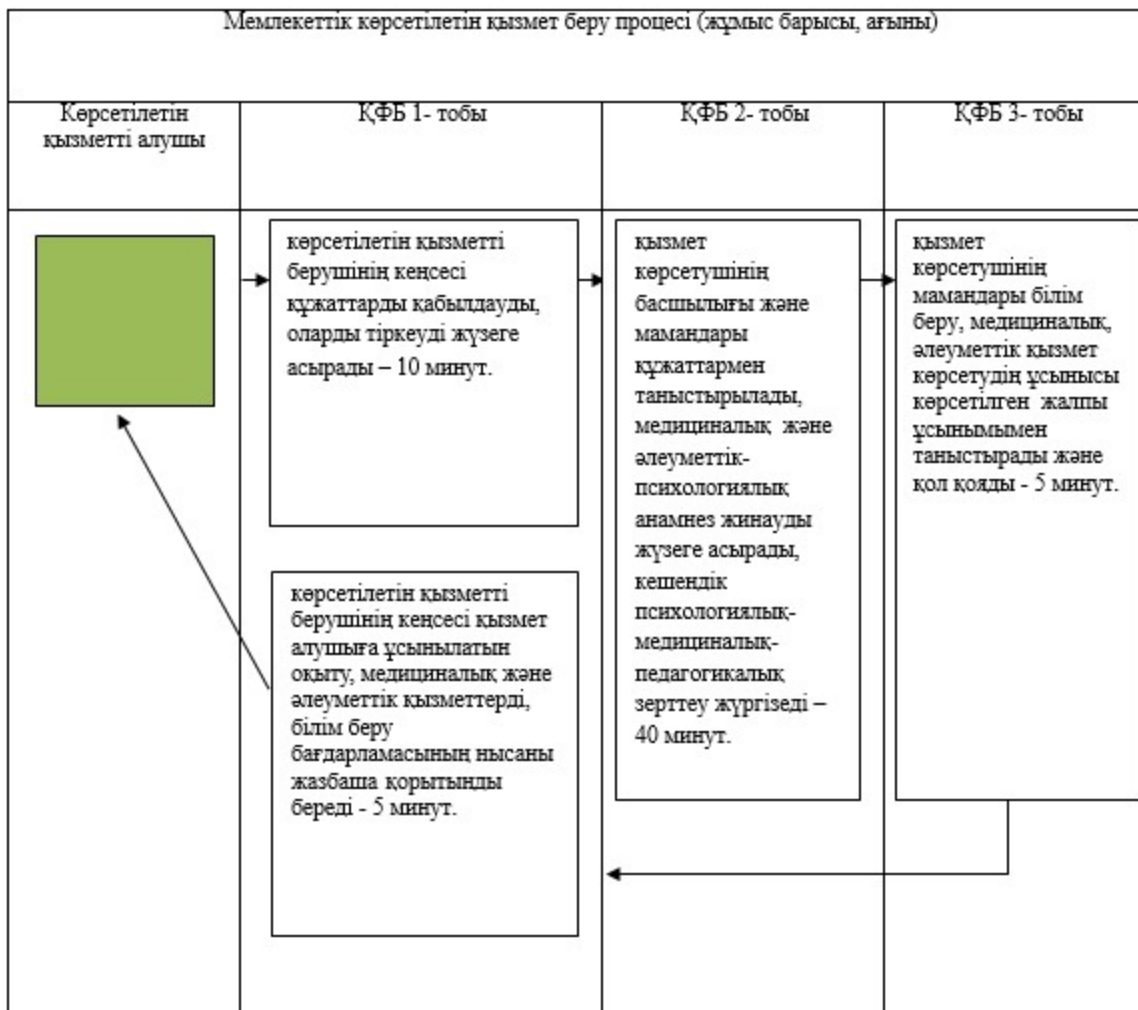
Мемлекеттік көрсетілетін қызмет беру процесі (жұмыс барысы, ағыны)

Көрсетілетін қызметті алушы

ҚФБ 1- тобы

ҚФБ 2- тобы

ҚФБ 3- тобы

көрсетілетін қызметті берушінің кеңсесі құжаттарды қабылдауды, оларды тіркеуді жүзеге асырады – 10 минут.

қызмет көрсетушінің басшылығы және мамандары құжаттармен таныстырылады, медициналық және әлеуметтік-психологиялық анамнез жинауды жүзеге асырады, кешендік психологиялық-медициналық-педагогикалық зерттеу жүргізеді – 40 минут.

қызмет көрсетушінің мамандары білім беру, медициналық, әлеуметтік қызмет көрсетудің ұсынысы көрсетілген жалпы ұсынымымен таныстырады және қол қояды - 5 минут.

көрсетілетін қызметті берушінің кеңсесі қызмет алушыға ұсынылатын оқыту, медициналық және әлеуметтік қызметтерді, білім беру бағдарламасының нысаны жазбаша қорытынды береді - 5 минут.